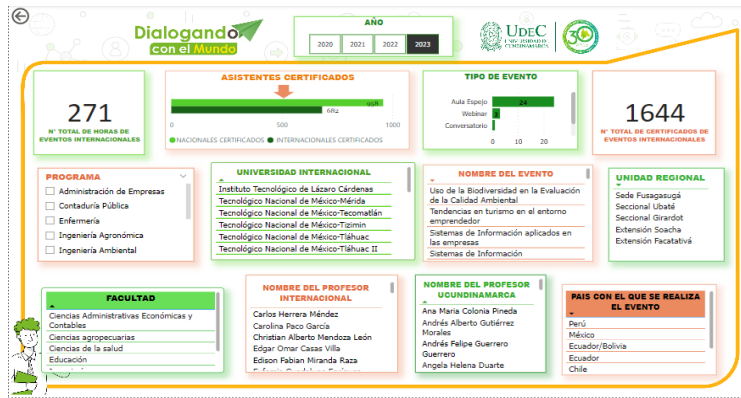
Dialogando con el Mundo

AÑO

2020 2021 2022 2023

UDEC UNIVERSIDAD DE CUNDINAMARCA

30

271

N° TOTAL DE HORAS DE EVENTOS INTERNACIONALES

ASISTENTES CERTIFICADOS

958

682

0 500 1000

NACIONALES CERTIFICADOS INTERNACIONALES CERTIFICADOS

TIPO DE EVENTO

Aula Espejo 24

Webinar 1

Conversatorio

0 10 20

1644

N° TOTAL DE CERTIFICADOS DE EVENTOS INTERNACIONALES

PROGRAMA

Administración de Empresas

Contaduría Pública

Enfermería

Ingeniería Agronómica

Ingeniería Ambiental

UNIVERSIDAD INTERNACIONAL

Instituto Tecnológico de Lázaro Cárdenas

Tecnológico Nacional de México-Mérida

Tecnológico Nacional de México-Tecomatlán

Tecnológico Nacional de México-Tizimin

Tecnológico Nacional de México-Tláhuac

Tecnológico Nacional de México-Tláhuac II

NOMBRE DEL EVENTO

Uso de la Biodiversidad en la Evaluación de la Calidad Ambiental

Tendencias en turismo en el entorno emprendedor

Sistemas de Información aplicados en las empresas

Sistemas de Información

UNIDAD REGIONAL

Sede Fusagasugá

Seccional Ubaté

Seccional Girardot

Extensión Soacha

Extensión Facatativá

FACULTAD

Ciencias Administrativas Económicas y Contables

Ciencias agropecuarias

Ciencias de la salud

Educación

NOMBRE DEL PROFESOR INTERNACIONAL

Carlos Herrera Méndez

Carolina Paco García

Christian Alberto Mendoza León

Edgar Omar Casas Villa

Edison Fabian Miranda Raza

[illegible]

NOMBRE DEL PROFESOR UCUNDINAMARCA

Ana Maria Colonia Pineda

Andrés Alberto Gutiérrez Morales

Andrés Felipe Guerrero Guerrero

Angela Helena Duarte

PAIS CON EL QUE SE REALIZA EL EVENTO

Perú

México

Ecuador/Bolivia

Ecuador

Chile